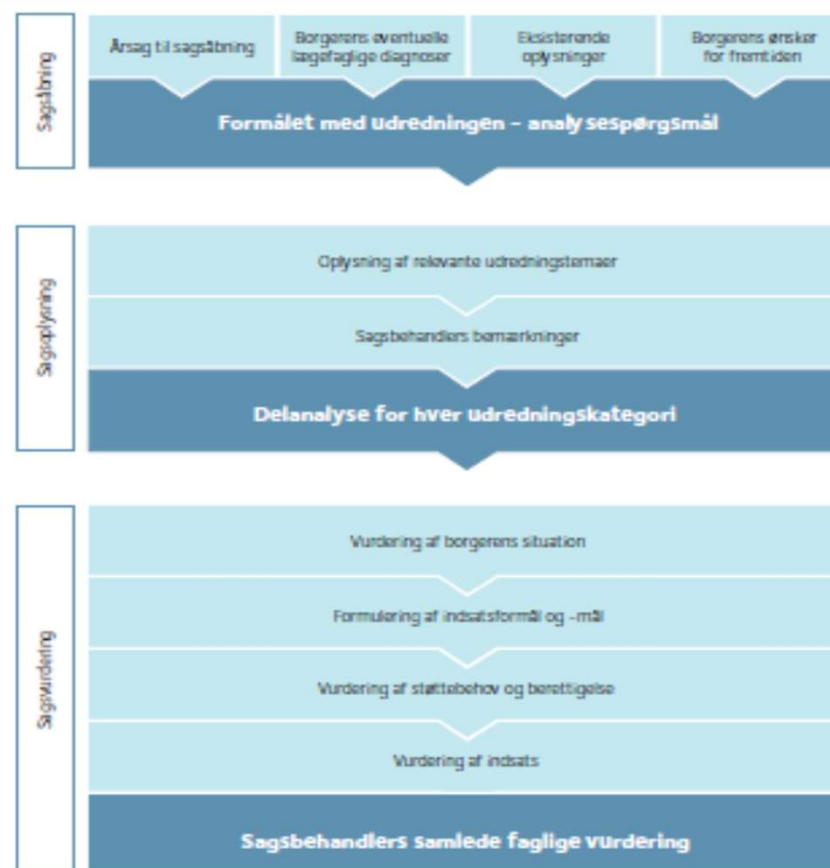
Sagsåbning

Årsag til sagsåbning

Borgerens eventuelle lægefaglige diagnoser

Eksisterende oplysninger

Borgerens ønsker for fremtiden

Formålet med udredningen – analysespørgsmål

Sagsoplysning

Oplysning af relevante udredningstemaer

Sagsbehandlers bemærkninger

Delanalyse for hver udredningskategori

Sagsvurdering

Vurdering af borgerens situation

Formulering af indsatsformål og -mål

Vurdering af støttebehov og berettigelse

Vurdering af indsats

Sagsbehandlers samlede faglige vurdering